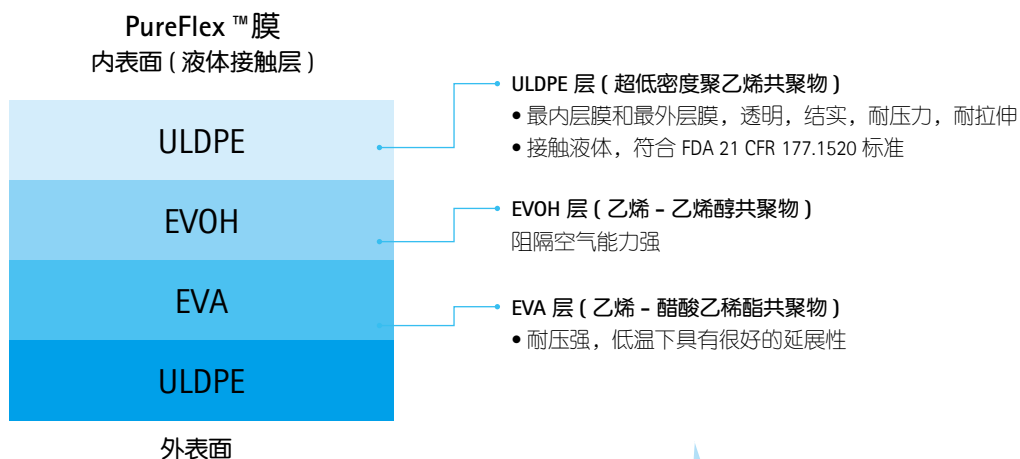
PureFlex ™膜
内表面 ( 液体接触层 )

ULDPE

EVOH

EVA

ULDPE

外表面

ULDPE 层 ( 超低密度聚乙烯共聚物 )
• 最内层膜和最外层膜，透明，结实，耐压力，耐拉伸
• 接触液体，符合 FDA 21 CFR 177.1520 标准

EVOH 层 ( 乙烯 – 乙烯醇共聚物 )
阻隔空气能力强

EVA 层 ( 乙烯 – 醋酸乙稀酯共聚物 )
• 耐压强，低温下具有很好的延展性